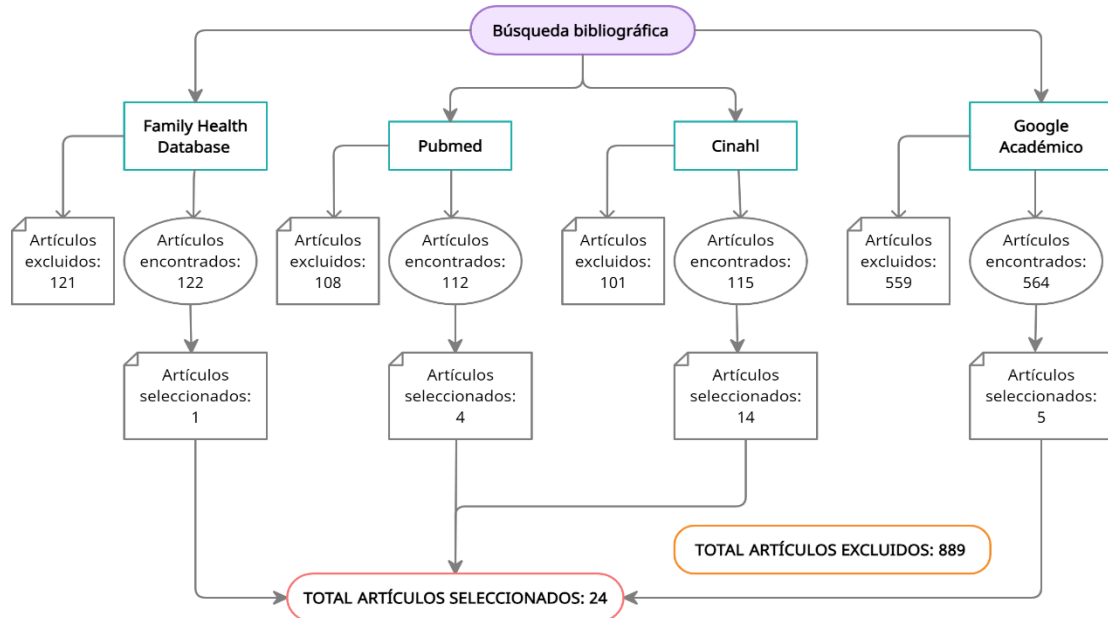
Búsqueda bibliográfica

Family Health Database

Pubmed

Cinahl

Google Académico

Artículos excluidos: 121

Artículos encontrados: 122

Artículos excluidos: 108

Artículos encontrados: 112

Artículos excluidos: 101

Artículos encontrados: 115

Artículos excluidos: 559

Artículos encontrados: 564

Artículos seleccionados: 1

Artículos seleccionados: 4

Artículos seleccionados: 14

Artículos seleccionados: 5

TOTAL ARTÍCULOS EXCLUIDOS: 889

TOTAL ARTÍCULOS SELECCIONADOS: 24